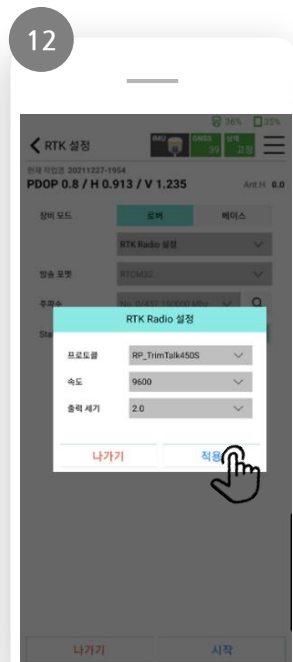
12

36% 35%

RTK 설정

IMU GNSS 39 상태 고정

현재 작업명 20211227-1954

PDOP 0.8 / H 0.913 / V 1.235

Ant.H 0.0

장비 모드

로버

베이스

RTK Radio 설정

방송 포맷

RTCM32

주파수

No. 0(457.150000 MHz)

Sta

RTK Radio 설정

프로토콜

RP_TrimTalk450S

속도

9600

출력 세기

2.0

나가기

적용

나가기

시작